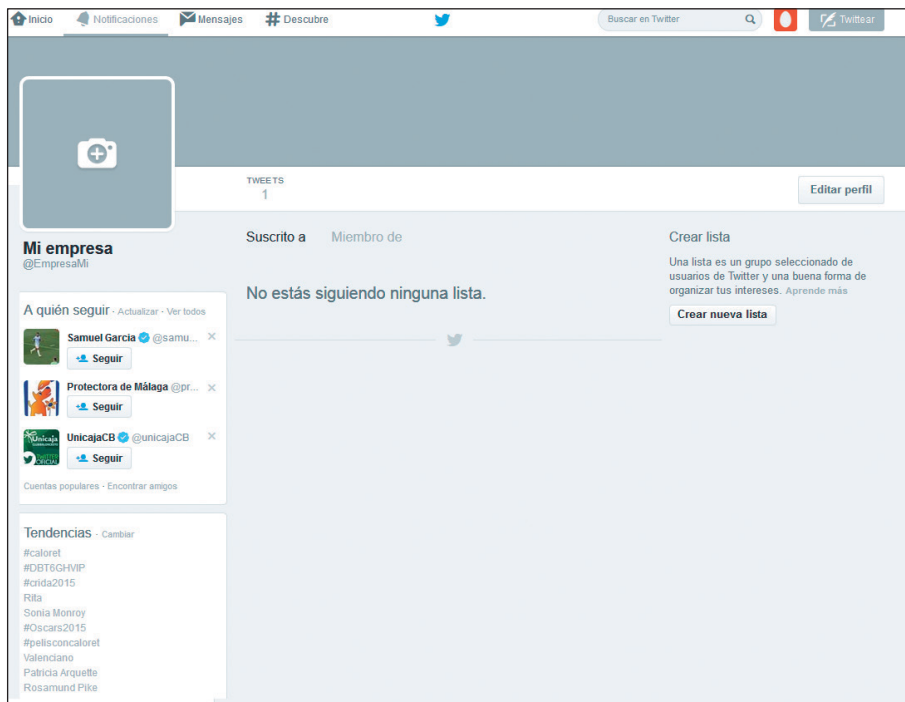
Inicio Notificaciones Mensajes Descubre

Buscar en Twitter

Twittear

TWEETS
1

Editar perfil

Mi empresa
@EmpresaMi

Suscrito a Miembro de

No estás siguiendo ninguna lista.

Crear lista

Una lista es un grupo seleccionado de usuarios de Twitter y una buena forma de organizar tus intereses. Aprende más

Crear nueva lista

A quién seguir · Actualizar · Ver todos

Samuel Garcia @samu...
Seguir

Protectora de Málaga @pr...
Seguir

UnicajaCB @unicajaCB
Seguir

Cuentas populares · Encontrar amigos

Tendencias · Cambiar

#caloret
#DBT6GHVIP
#crida2015
Rita
Sonia Monroy
#Oscars2015
#pelisconcaloret
Valenciano
Patricia Arquette
Rosamund Pike